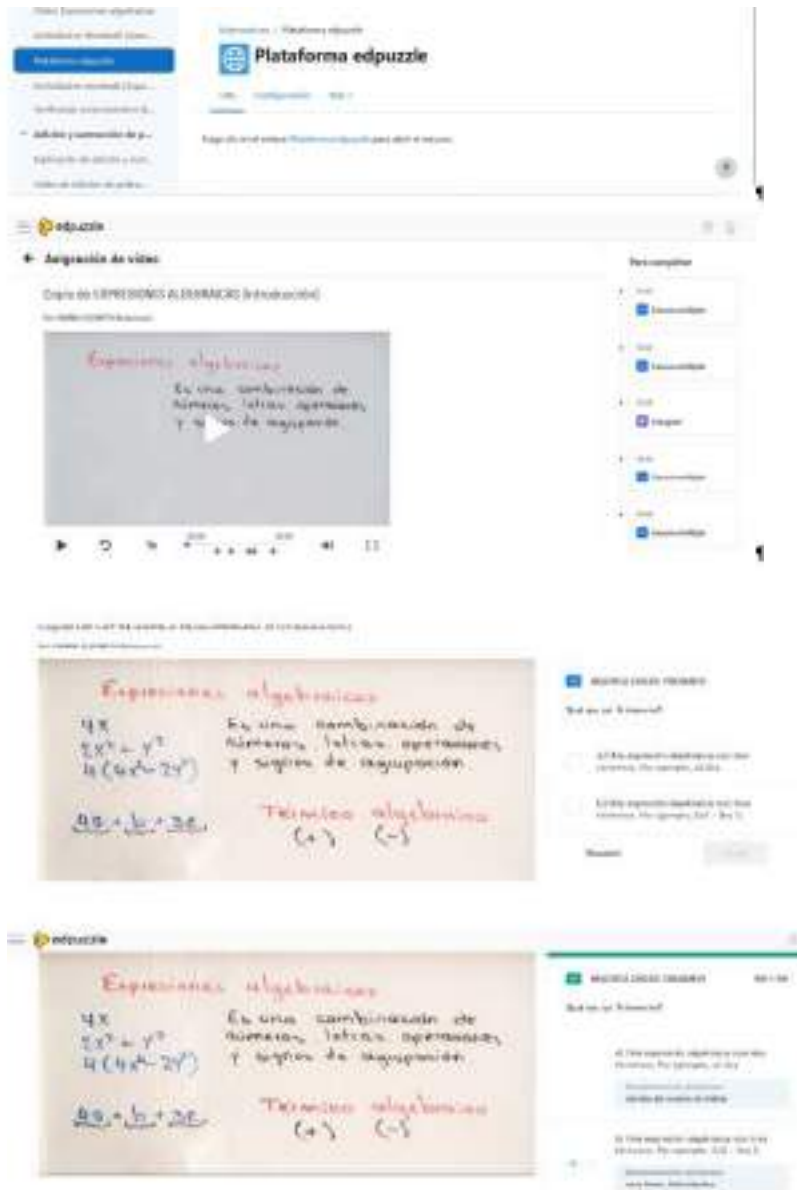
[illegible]
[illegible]
Plataforma edpuzzle
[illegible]
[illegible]
Plataforma edpuzzle
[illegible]

edpuzzle
← Asignación de video
Copia de EXPRESIONES ALGEBRAICAS (Introducción)
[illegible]

Expresiones algebraicas
Es una combinación de números, letras, operaciones y signos de agrupación.

Para completar
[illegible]

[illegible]

Expresiones algebraicas
$4x$
$2x^2 - y^2$
$4(4x^2 - 2y^2)$
Es una combinación de números, letras, operaciones y signos de agrupación.
$\underline{9a} + \underline{b} + \underline{3c}$
Términos algebraicos
$(+)$ $(-)$

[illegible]
¿Qué es un trinomio?
a) Una expresión algebraica con dos términos. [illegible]
b) Una expresión algebraica con tres términos. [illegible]
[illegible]

edpuzzle
Expresiones algebraicas
$4x$
$2x^2 - y^2$
$4(4x^2 - 2y^2)$
Es una combinación de números, letras, operaciones y signos de agrupación.
$\underline{9a} + \underline{b} + \underline{3c}$
Términos algebraicos
$(+)$ $(-)$

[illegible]
¿Qué es un trinomio?
a) Una expresión algebraica con dos términos. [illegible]
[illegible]
b) Una expresión algebraica con tres términos. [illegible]
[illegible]